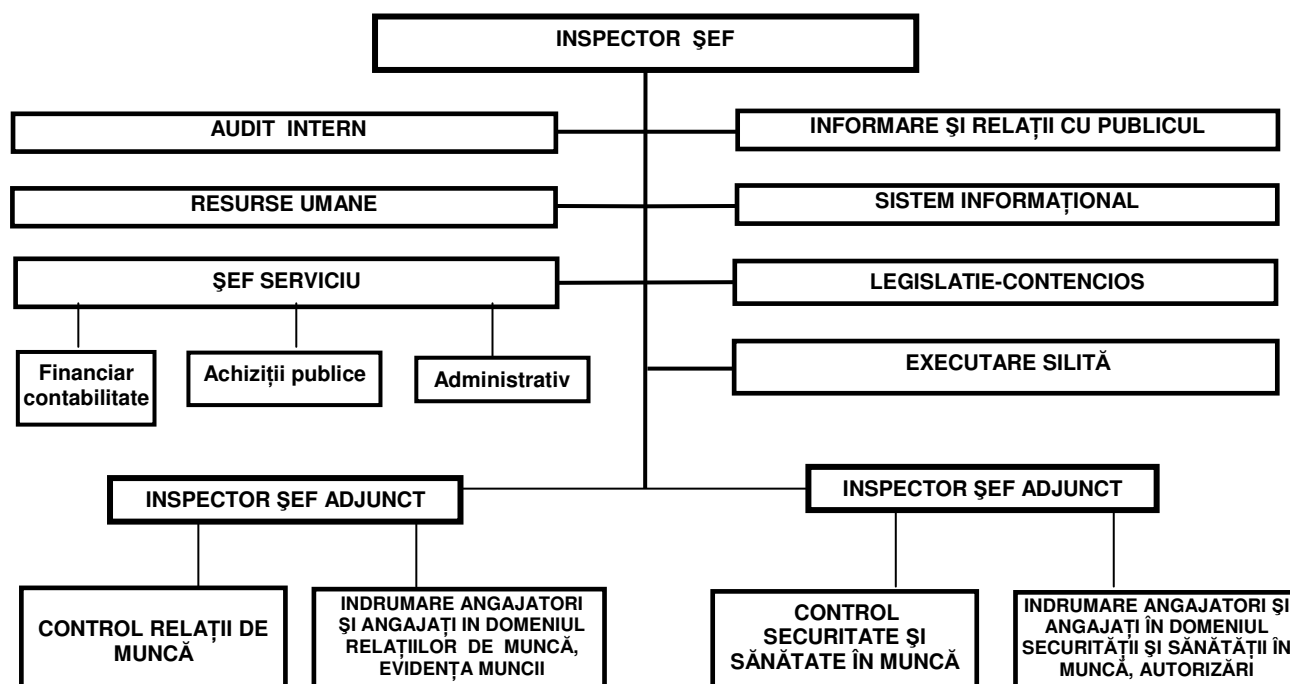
INSPECTOR ŞEF

AUDIT INTERN

INFORMARE ŞI RELAȚII CU PUBLICUL

RESURSE UMANE

SISTEM INFORMAȚIONAL

ŞEF SERVICIU

LEGISLATIE-CONTENCIOS

Financiar contabilitate

Achiziții publice

Administrativ

EXECUTARE SILITĂ

INSPECTOR ŞEF ADJUNCT

INSPECTOR ŞEF ADJUNCT

CONTROL RELAȚII DE MUNCĂ

INDRUMARE ANGAJATORI ŞI ANGAJAȚI IN DOMENIUL RELAȚIILOR DE MUNCĂ, EVIDENȚA MUNCII

CONTROL SECURITATE ŞI SĂNĂTATE ÎN MUNCĂ

INDRUMARE ANGAJATORI ŞI ANGAJAȚI ÎN DOMENIUL SECURITĂȚII ŞI SĂNĂTĂȚII ÎN MUNCĂ, AUTORIZĂRI